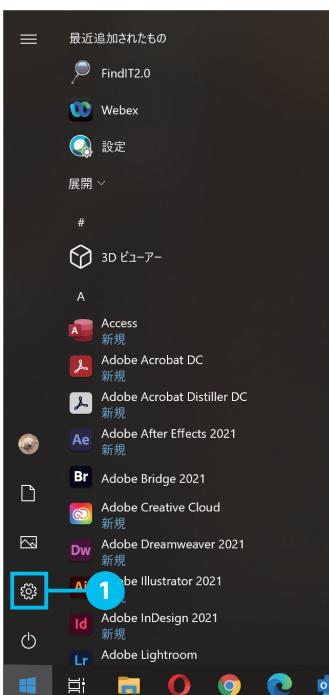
最近追加されたもの

FindIT2.0

Webex

設定

展開

#

3D ビューアー

A

Access
新規

Adobe Acrobat DC
新規

Adobe Acrobat Distiller DC
新規

Adobe After Effects 2021
新規

Adobe Bridge 2021

Adobe Creative Cloud
新規

Adobe Dreamweaver 2021
新規

1

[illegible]be Illustrator 2021
新規

Adobe InDesign 2021
新規

Adobe Lightroom